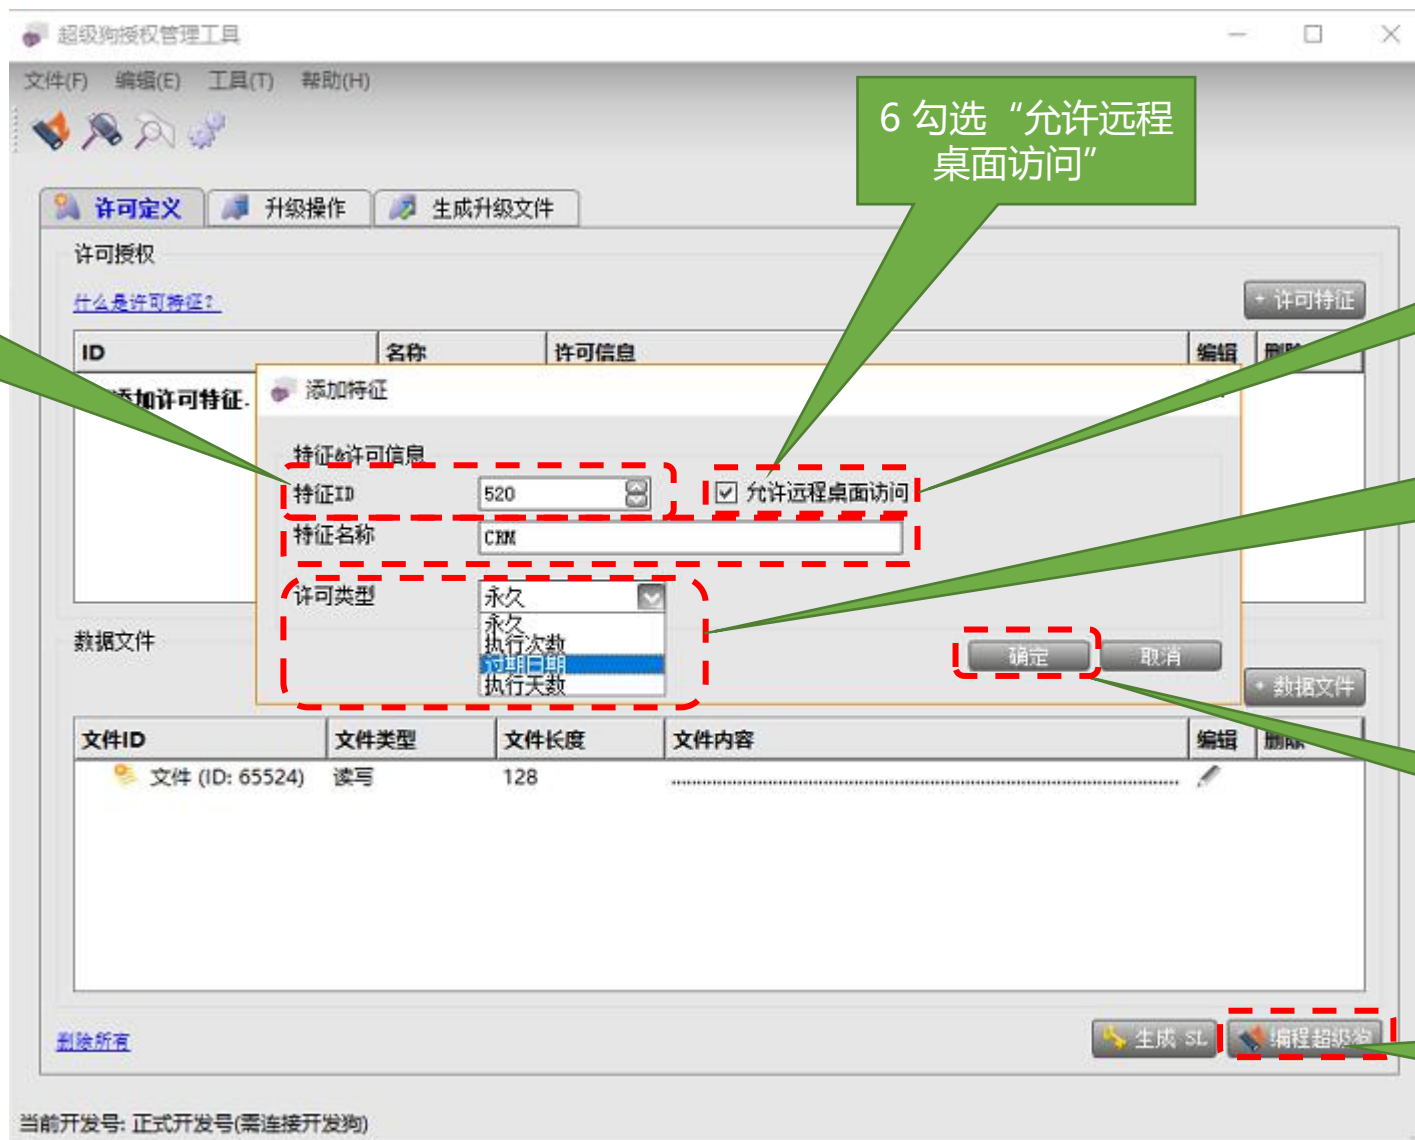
超级狗授权管理工具

文件(F) 编辑(E) 工具(T) 帮助(H)

6 勾选“允许远程桌面访问”

许可定义 升级操作 生成升级文件

许可授权

什么是许可特征?

+ 许可特征

| ID | 名称 | 许可信息 | 编辑 | 删除 |
|---|---|---|---|---|
| 添加许可特征. | | | | |

添加特征

特征&许可信息

特征ID 520

允许远程桌面访问

特征名称 CRM

许可类型 永久

永久
执行次数
到期日期
执行天数

确定 取消

数据文件

+ 数据文件

| 文件ID | 文件类型 | 文件长度 | 文件内容 | 编辑 | 删除 |
|---|---|---|---|---|---|
| 文件 (ID: 65524) | 读写 | 128 | | | |

删除所有

生成 SL 编程超级狗

当前开发号: 正式开发号(需连接开发狗)